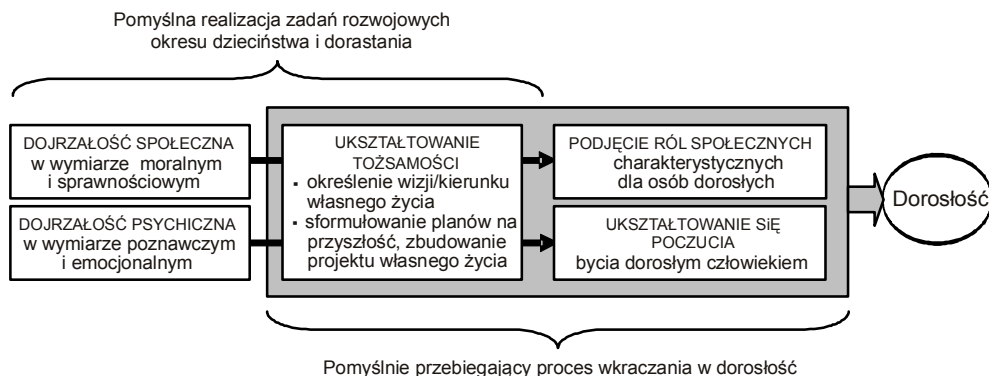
Pomyślna realizacja zadań rozwojowych okresu dzieciństwa i dorastania

DOJRZAŁOŚĆ SPOŁECZNA w wymiarze moralnym i sprawnościowym

DOJRZAŁOŚĆ PSYCHICZNA w wymiarze poznawczym i emocjonalnym

UKSZTAŁTOWANIE TOŻSAMOŚCI
▪ określenie wizji/kierunku własnego życia
▪ sformułowanie planów na przyszłość, zbudowanie projektu własnego życia

PODJĘCIE RÓL SPOŁECZNYCH charakterystycznych dla osób dorosłych

UKSZTAŁTOWANIE SIĘ POCZUCIA bycia dorosłym człowiekiem

Dorosłość

Pomyślnie przebiegający proces wkraczania w dorosłość